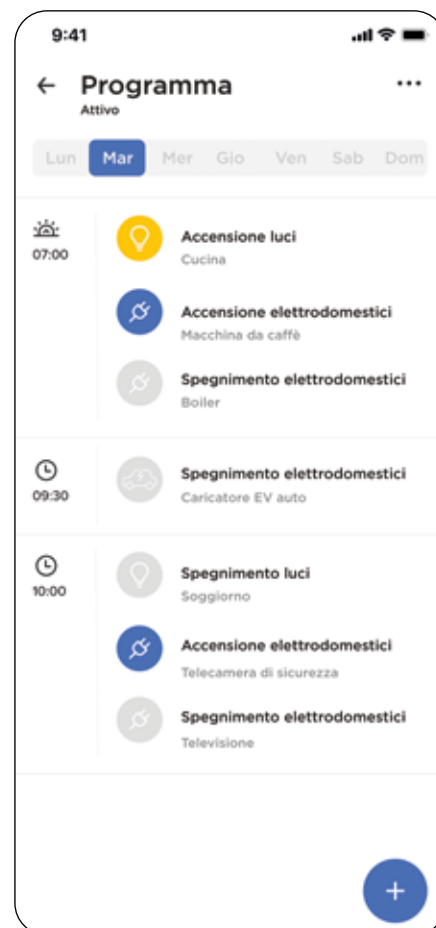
9:41

← Programma ···
Attivo

Lun Mar Mer Gio Ven Sab Dom

07:00

Accensione luci
Cucina

Accensione elettrodomestici
Macchina da caffè

Spegnimento elettrodomestici
Boiler

09:30

Spegnimento elettrodomestici
Caricatore EV auto

10:00

Spegnimento luci
Soggiorno

Accensione elettrodomestici
Telecamera di sicurezza

Spegnimento elettrodomestici
Televisione

+